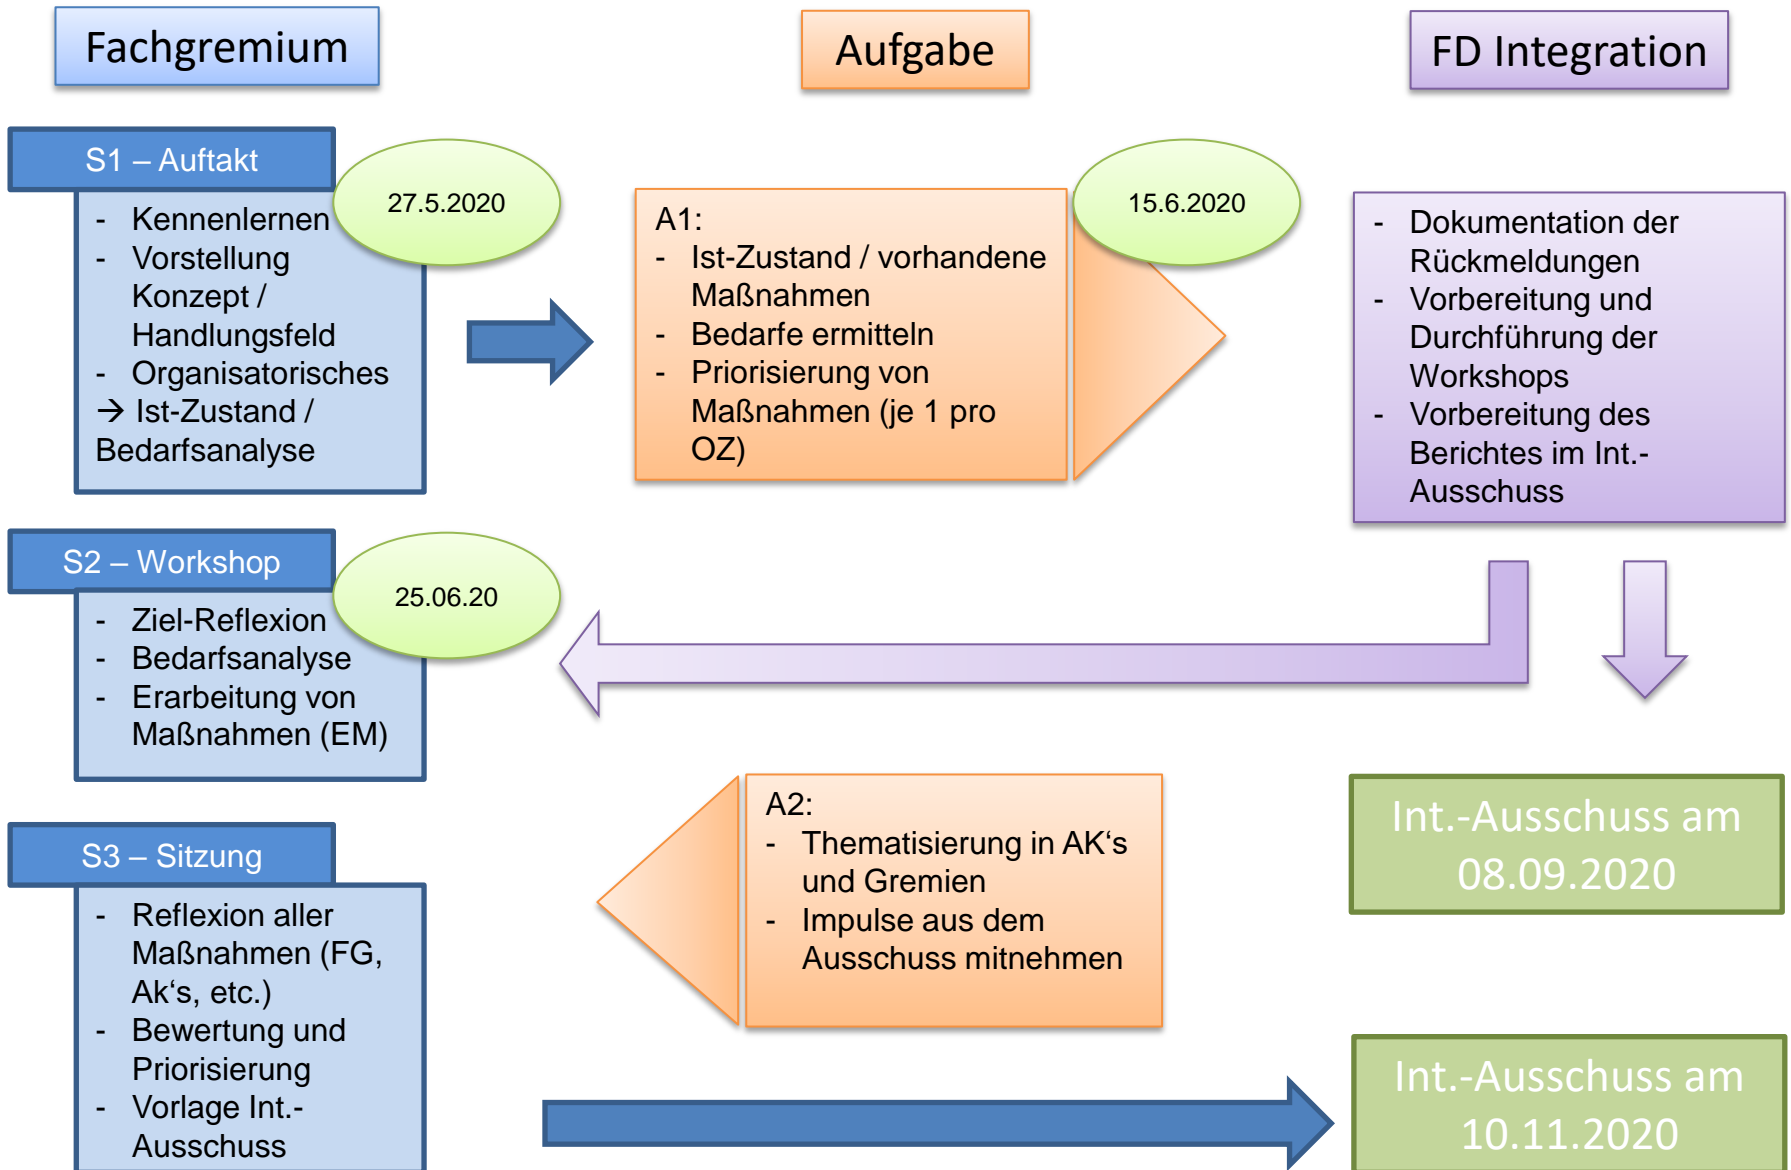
Fachgremium

Aufgabe

FD Integration

S1 – Auftakt

27.5.2020

- Kennenlernen
- Vorstellung Konzept / Handlungsfeld
- Organisatorisches
→ Ist-Zustand / Bedarfsanalyse

A1:
- Ist-Zustand / vorhandene Maßnahmen
- Bedarfe ermitteln
- Priorisierung von Maßnahmen (je 1 pro OZ)

15.6.2020

- Dokumentation der Rückmeldungen
- Vorbereitung und Durchführung der Workshops
- Vorbereitung des Berichtes im Int.-Ausschuss

S2 – Workshop

25.06.20

- Ziel-Reflexion
- Bedarfsanalyse
- Erarbeitung von Maßnahmen (EM)

A2:
- Thematisierung in AK‘s und Gremien
- Impulse aus dem Ausschuss mitnehmen

Int.-Ausschuss am 08.09.2020

S3 – Sitzung

- Reflexion aller Maßnahmen (FG, Ak‘s, etc.)
- Bewertung und Priorisierung
- Vorlage Int.-Ausschuss

Int.-Ausschuss am 10.11.2020